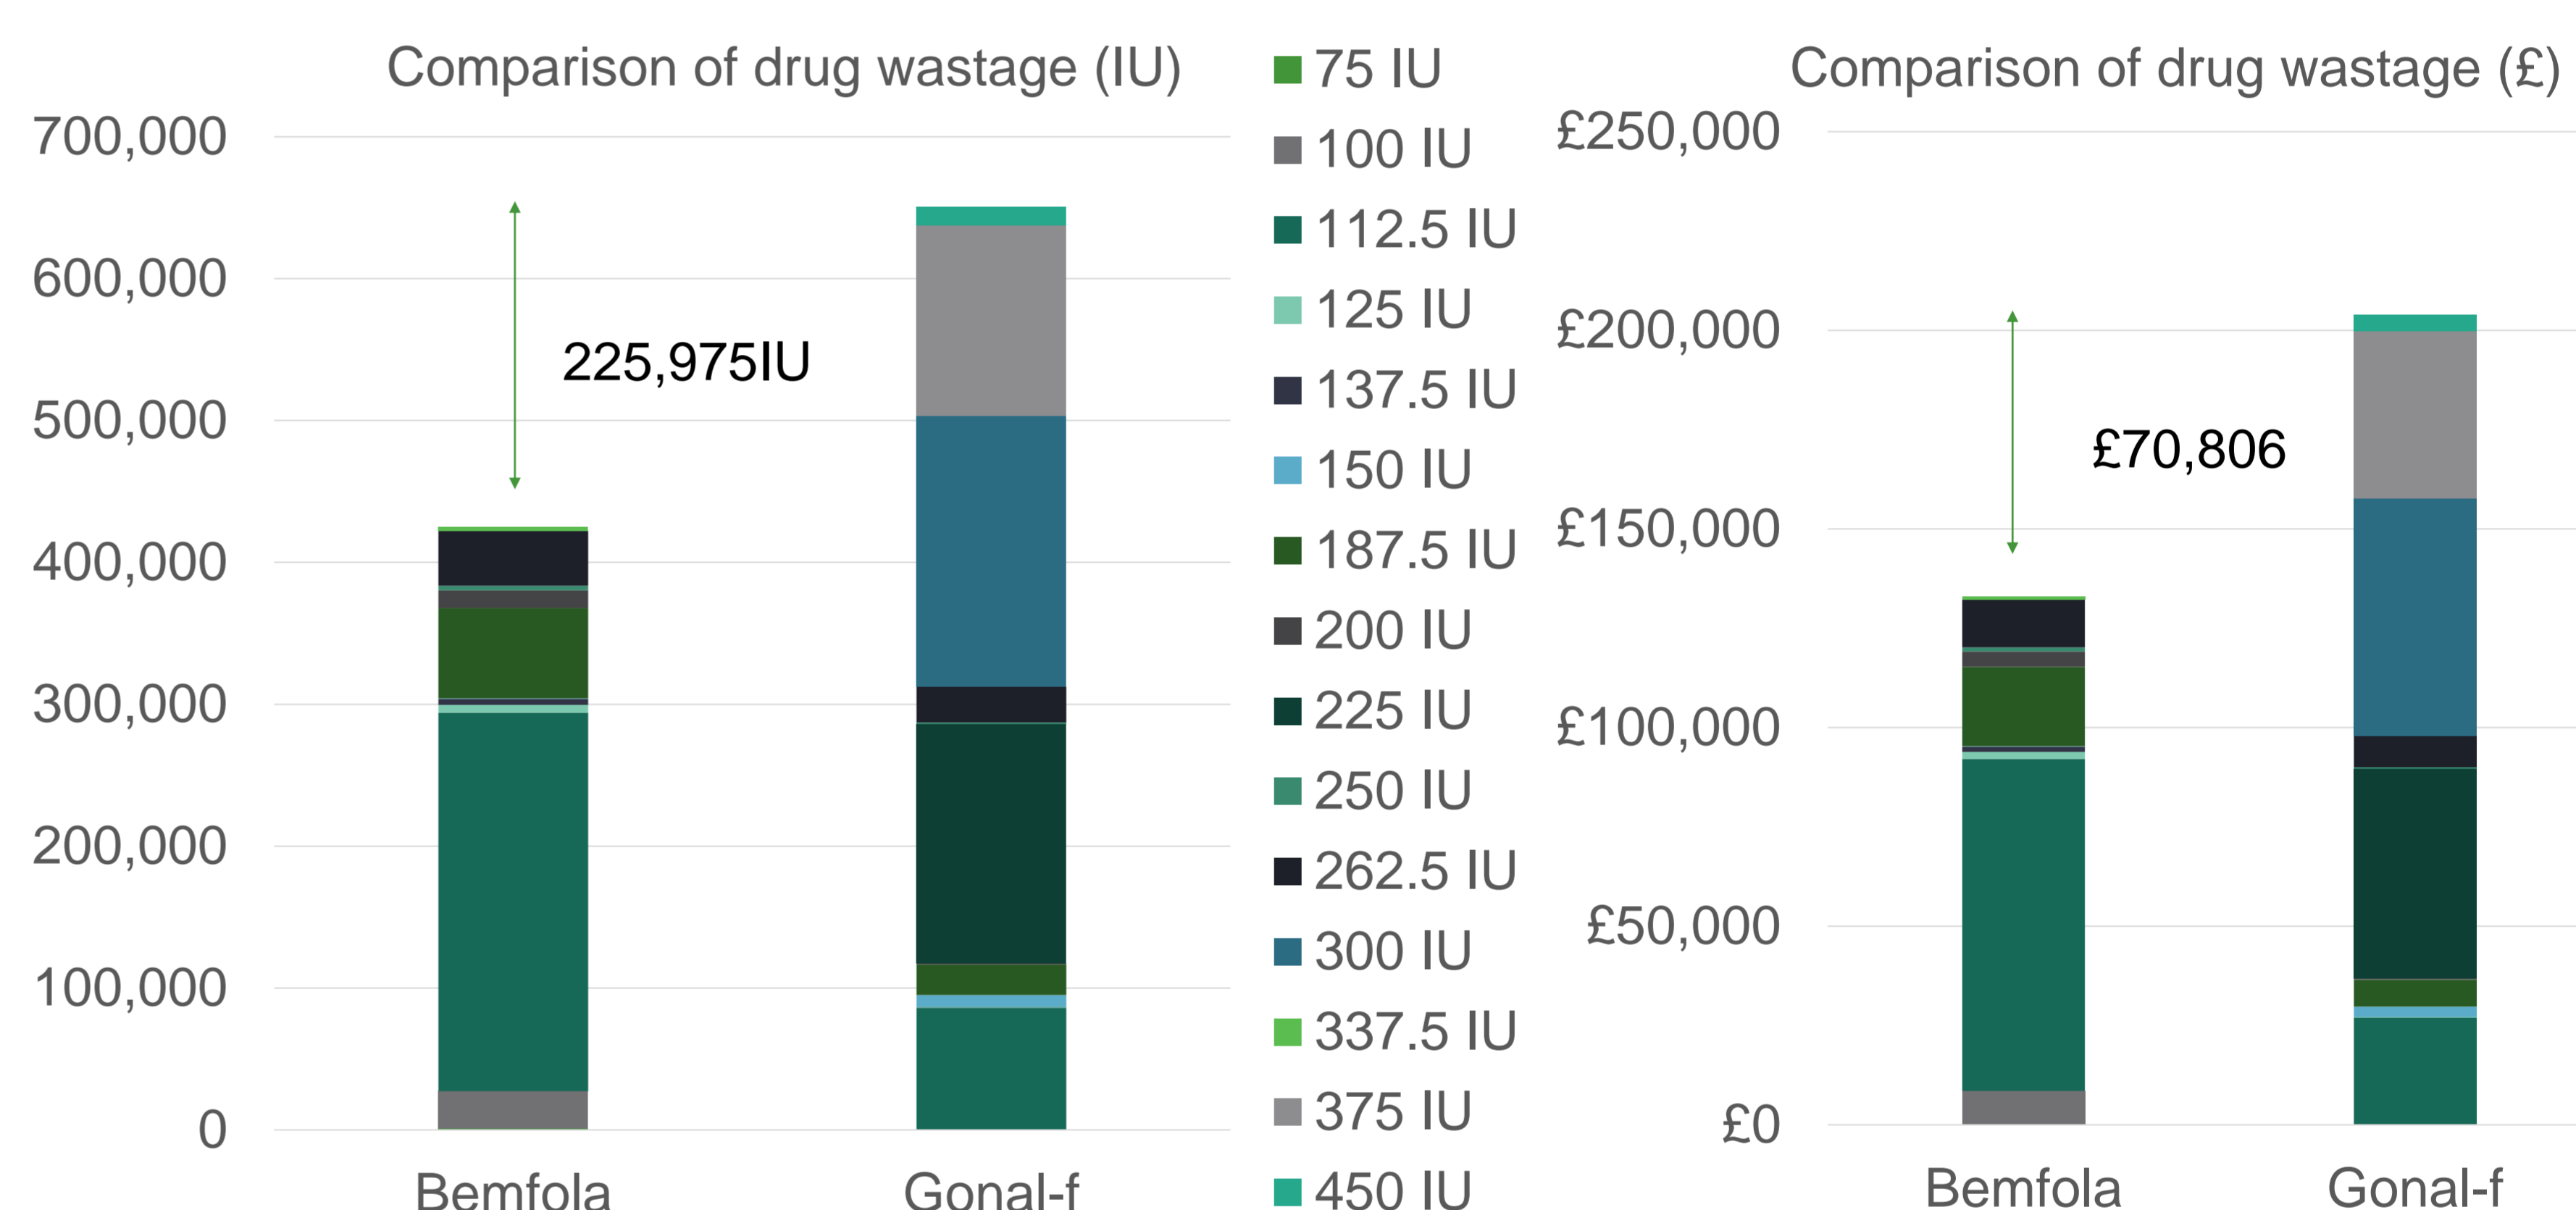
Comparison of drug wastage (IU)

700,000
600,000
500,000
400,000
300,000
200,000
100,000
0

225,975IU

Bemfola
Gonal-f

75 IU
100 IU
112.5 IU
125 IU
137.5 IU
150 IU
187.5 IU
200 IU
225 IU
250 IU
262.5 IU
300 IU
337.5 IU
375 IU
450 IU

Comparison of drug wastage (£)

£250,000
£200,000
£150,000
£100,000
£50,000
£0

£70,806

Bemfola
Gonal-f